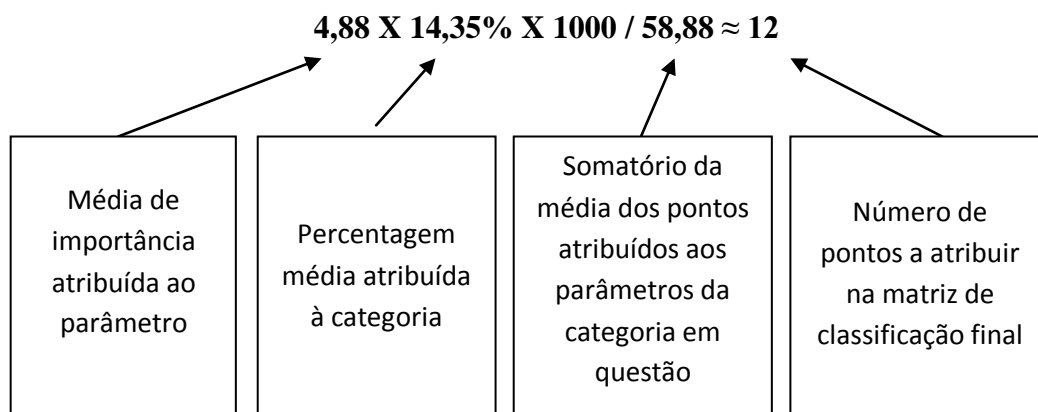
4,88 X 14,35% X 1000 / 58,88 ≈ 12

Média de importância atribuída ao parâmetro

Percentagem média atribuída à categoria

Somatório da média dos pontos atribuídos aos parâmetros da categoria em questão

Número de pontos a atribuir na matriz de classificação final